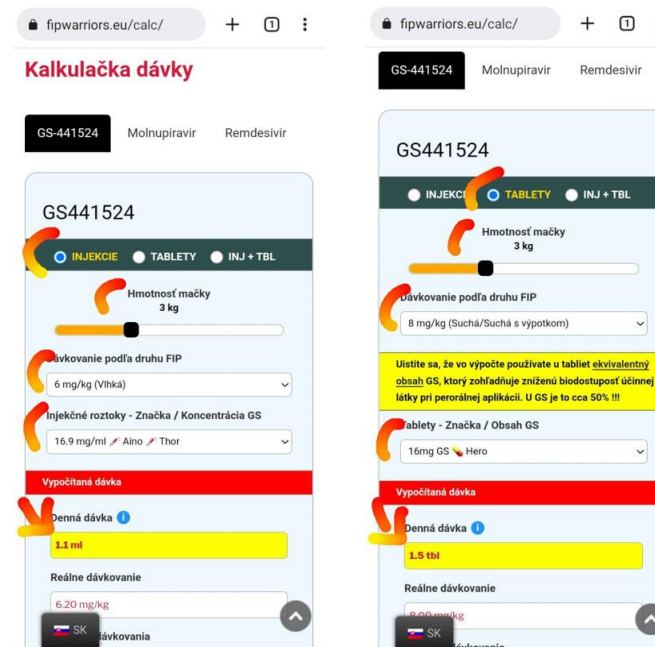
fipwarriors.eu/calc/

Kalkulačka dávky

GS-441524 Molnupiravir Remdesivir

GS441524

INJEKCIE TABLETY INJ + TBL

Hmotnosť mačky
3 kg

Dávkovanie podľa druhu FIP

6 mg/kg (Vlhká)

Injekčné roztoky - Značka / Koncentrácia GS

16.9 mg/ml Aino Thor

Vypočítaná dávka

Denná dávka

1.1 ml

Reálne dávkovanie

6.20 mg/kg

SK

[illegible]ávkovania

fipwarriors.eu/calc/

GS-441524 Molnupiravir Remdesivir

GS441524

INJEKC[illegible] TABLETY INJ + TBL

Hmotnosť mačky
3 kg

Dávkovanie podľa druhu FIP

8 mg/kg (Suchá/Suchá s výpotkom)

Uistite sa, že vo výpočte používate u tabliet ekvivalentný obsah GS, ktorý zohľadňuje zníženú biodostuposť účinnej látky pri perorálnej aplikácii. U GS je to cca 50% !!!

Tablety - Značka / Obsah GS

16mg GS Hero

Vypočítaná dávka

Denná dávka

1.5 tbl

Reálne dávkovanie

8.00 mg/kg

SK

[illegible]ávkovania